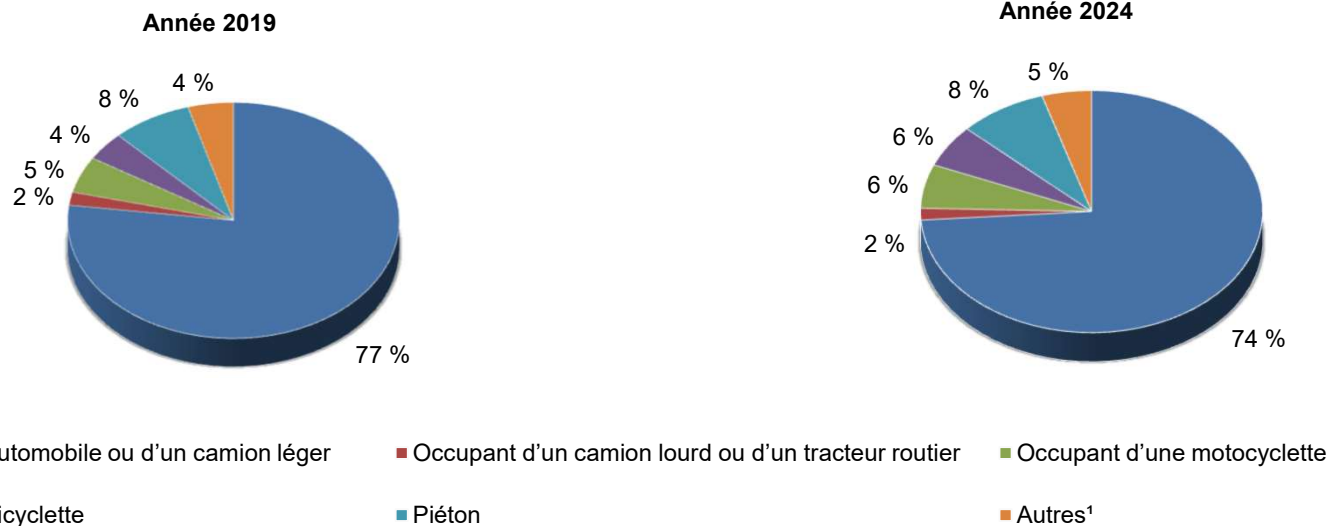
Année 2019

8 %
4 %
4 %
5 %
2 %
77 %

Année 2024

5 %
8 %
6 %
6 %
2 %
74 %

utomobile ou d'un camion léger
Occupant d'un camion lourd ou d'un tracteur routier
Occupant d'une motocyclette
icyclette
Piéton
Autres¹